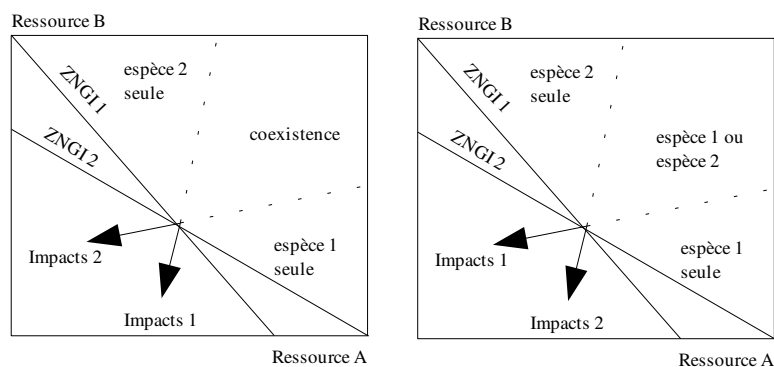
Ressource B

ZNGI 1

ZNGI 2

espèce 2 seule

coexistence

espèce 1 seule

Impacts 2

Impacts 1

Ressource A

Ressource B

ZNGI 1

ZNGI 2

espèce 2 seule

espèce 1 ou espèce 2

espèce 1 seule

Impacts 1

Impacts 2

Ressource A